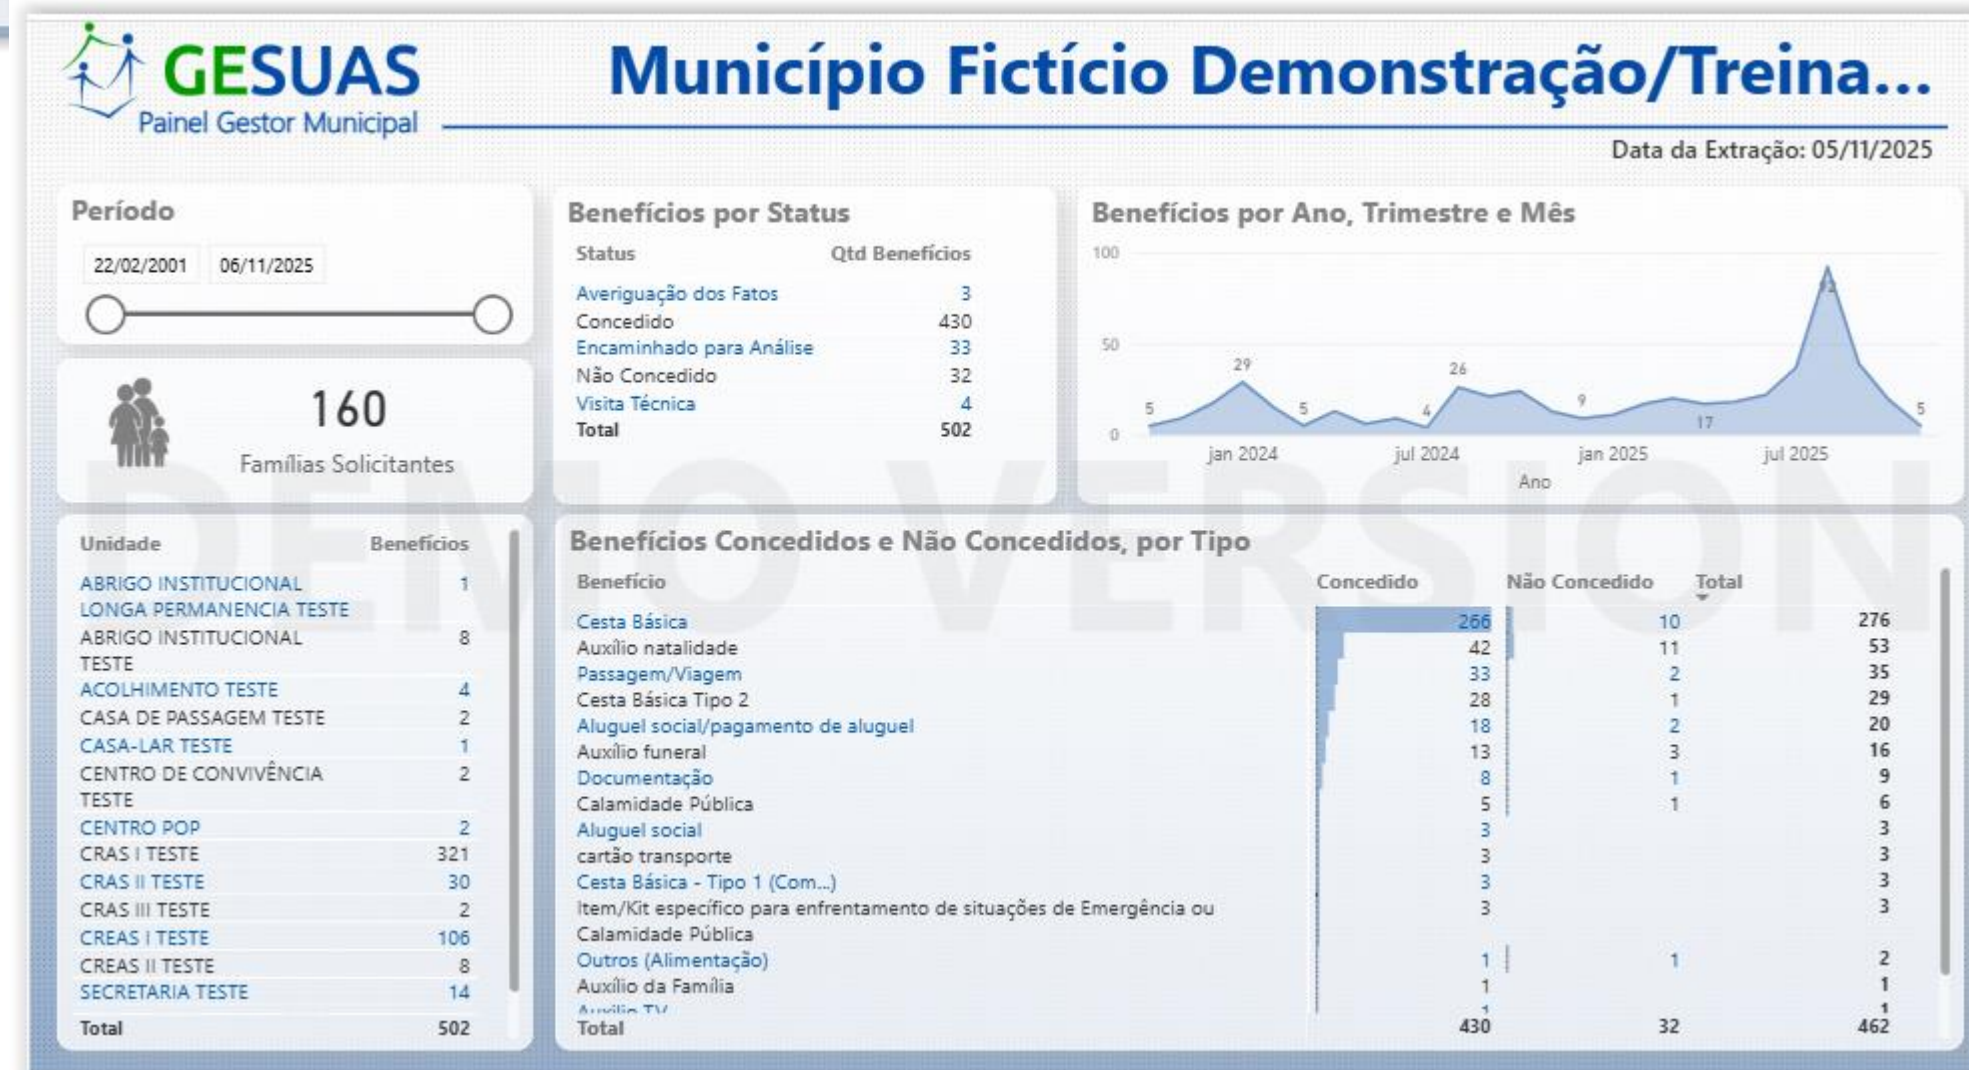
GESUAS
Painel Gestor Municipal

Município Fictício Demonstração/Treina...

Data da Extração: 05/11/2025

Período

22/02/2001 06/11/2025

160
Famílias Solicitantes

Benefícios por Status

| Status | Qtd Benefícios |
|---|---|
| Averiguação dos Fatos | 3 |
| Concedido | 430 |
| Encaminhado para Análise | 33 |
| Não Concedido | 32 |
| Visita Técnica | 4 |
| Total | 502 |

Benefícios por Ano, Trimestre e Mês

100
50
0
5 29 5 26 4 9 17 5
jan 2024 jul 2024 jan 2025 jul 2025
Ano

| Unidade | Benefícios |
|---|---|
| ABRIGO INSTITUCIONAL LONGA PERMANENCIA TESTE | 1 |
| ABRIGO INSTITUCIONAL TESTE | 8 |
| ACOLHIMENTO TESTE | 4 |
| CASA DE PASSAGEM TESTE | 2 |
| CASA-LAR TESTE | 1 |
| CENTRO DE CONVIVÊNCIA TESTE | 2 |
| CENTRO POP | 2 |
| CRAS I TESTE | 321 |
| CRAS II TESTE | 30 |
| CRAS III TESTE | 2 |
| CREAS I TESTE | 106 |
| CREAS II TESTE | 8 |
| SECRETARIA TESTE | 14 |
| Total | 502 |

Benefícios Concedidos e Não Concedidos, por Tipo

| Benefício | Concedido | Não Concedido | Total |
|---|---|---|---|
| Cesta Básica | 266 | 10 | 276 |
| Auxílio natalidade | 42 | 11 | 53 |
| Passagem/Viagem | 33 | 2 | 35 |
| Cesta Básica Tipo 2 | 28 | 1 | 29 |
| Aluguel social/pagamento de aluguel | 18 | 2 | 20 |
| Auxílio funeral | 13 | 3 | 16 |
| Documentação | 8 | 1 | 9 |
| Calamidade Pública | 5 | 1 | 6 |
| Aluguel social | 3 | | 3 |
| cartão transporte | 3 | | 3 |
| Cesta Básica - Tipo 1 (Com...) | 3 | | 3 |
| Item/Kit específico para enfrentamento de situações de Emergência ou Calamidade Pública | 3 | | 3 |
| Outros (Alimentação) | 1 | 1 | 2 |
| Auxílio da Família | 1 | | 1 |
| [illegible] | 1 | | 1 |
| Total | 430 | 32 | 462 |

DEMO VERSION